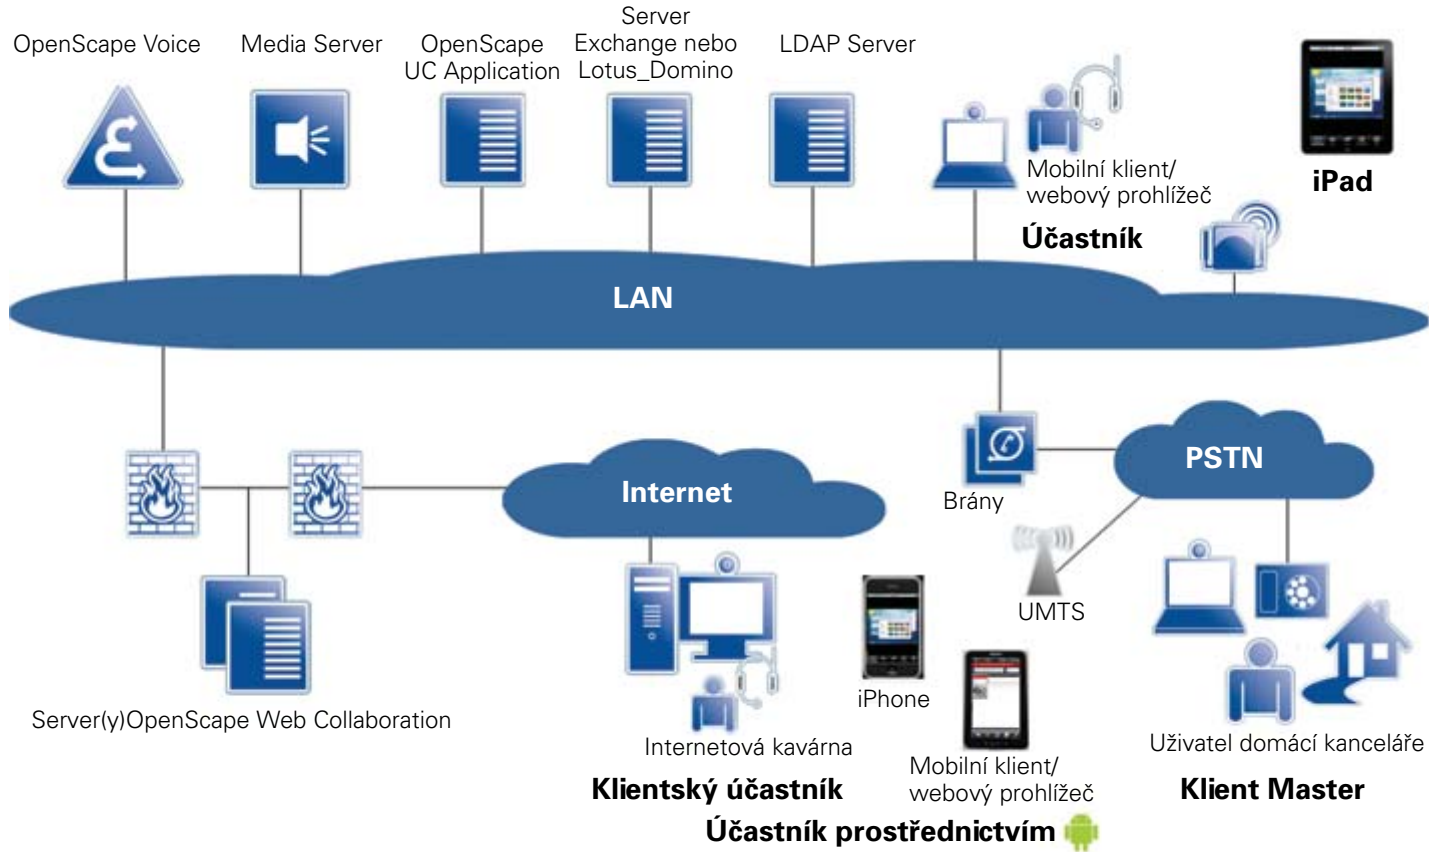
OpenScape Voice

Media Server

OpenScape UC Application

Server Exchange nebo Lotus_Domino

LDAP Server

Mobilní klient/ webový prohlížeč

iPad

Účastník

LAN

PSTN

Brány

Internet

UMTS

Server(y)OpenScape Web Collaboration

iPhone

Internetová kavárna

Mobilní klient/ webový prohlížeč

Uživatel domácí kanceláře

Klientský účastník

Klient Master

Účastník prostřednictvím